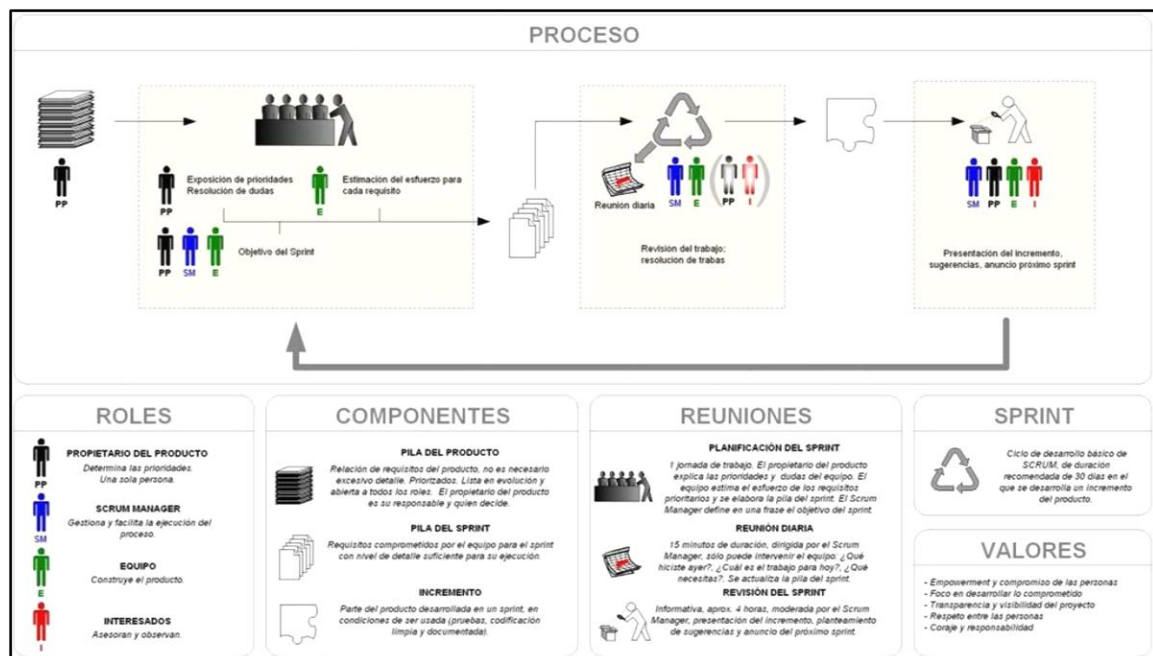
PROCESO

PP

Exposición de prioridades
Resolución de dudas

PP

Estimacion del esfuerzo para cada requisito

E

PP SM E

Objetivo del Sprint

Reunion diaria

SM E PP I

Revision del trabajo; resolución de trabas

SM PP E I

Presentación del incremento, sugerencias, anuncio próximo sprint

ROLES

PROPIETARIO DEL PRODUCTO
Determina las prioridades. Una sola persona.
PP

SCRUM MANAGER
Gestiona y facilita la ejecución del proceso.
SM

EQUIPO
Construye el producto.
E

INTERESADOS
Asesoran y observan.
I

COMPONENTES

PILA DEL PRODUCTO
Relación de requisitos del producto, no es necesario excesivo detalle. Priorizados. Lista en evolución y abierta a todos los roles. El propietario del producto es su responsable y quien decide.

PILA DEL SPRINT
Requisitos comprometidos por el equipo para el sprint con nivel de detalle suficiente para su ejecución.

INCREMENTO
Parte del producto desarrollada en un sprint, en condiciones de ser usada (pruebas, codificación limpia y documentada).

REUNIONES

PLANIFICACIÓN DEL SPRINT
1 jornada de trabajo. El propietario del producto explica las prioridades y dudas del equipo. El equipo estima el esfuerzo de los requisitos prioritarios y se elabora la pila del sprint. El Scrum Manager define en una frase el objetivo del sprint.

REUNIÓN DIARIA
15 minutos de duración, dirigida por el Scrum Manager, sólo puede intervenir el equipo: ¿Qué hiciste ayer?, ¿Cuál es el trabajo para hoy?, ¿Qué necesitas?. Se actualiza la pila del sprint.

REVISIÓN DEL SPRINT
Informativa, aprox. 4 horas, moderada por el Scrum Manager, presentación del incremento, planteamiento de sugerencias y anuncio del próximo sprint.

SPRINT

Ciclo de desarrollo básico de SCRUM, de duración recomendada de 30 días en el que se desarrolla un incremento del producto.

VALORES

- Empowerment y compromiso de las personas
- Foco en desarrollar lo comprometido
- Transparencia y visibilidad del proyecto
- Respeto entre las personas
- Coraje y responsabilidad